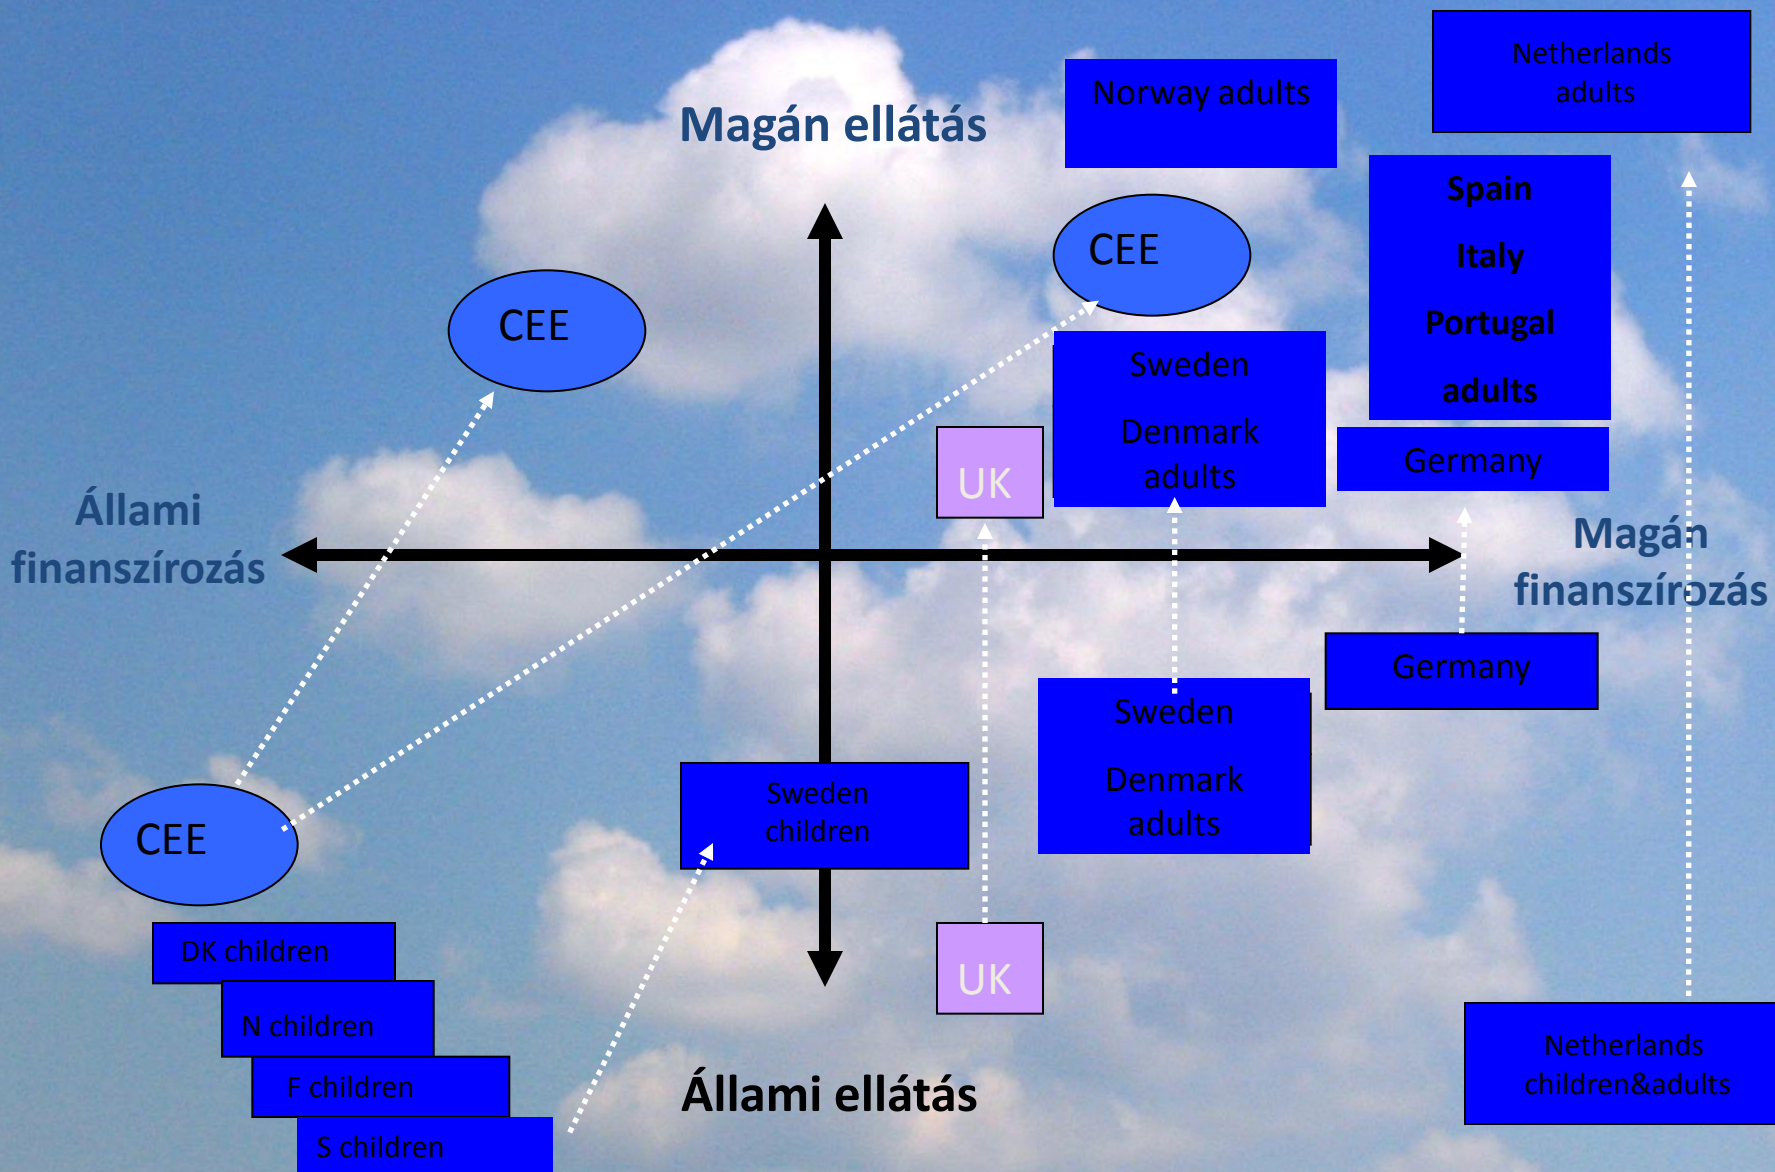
Norway adults

Netherlands adults

Magán ellátás

CEE

Spain

Italy

Portugal

adults

CEE

Sweden

Denmark

adults

UK

Germany

Állami finanszírozás

Magán finanszírozás

Germany

Sweden

Denmark

adults

Sweden children

CEE

DK children

N children

F children

S children

UK

Állami ellátás

Netherlands children&adults